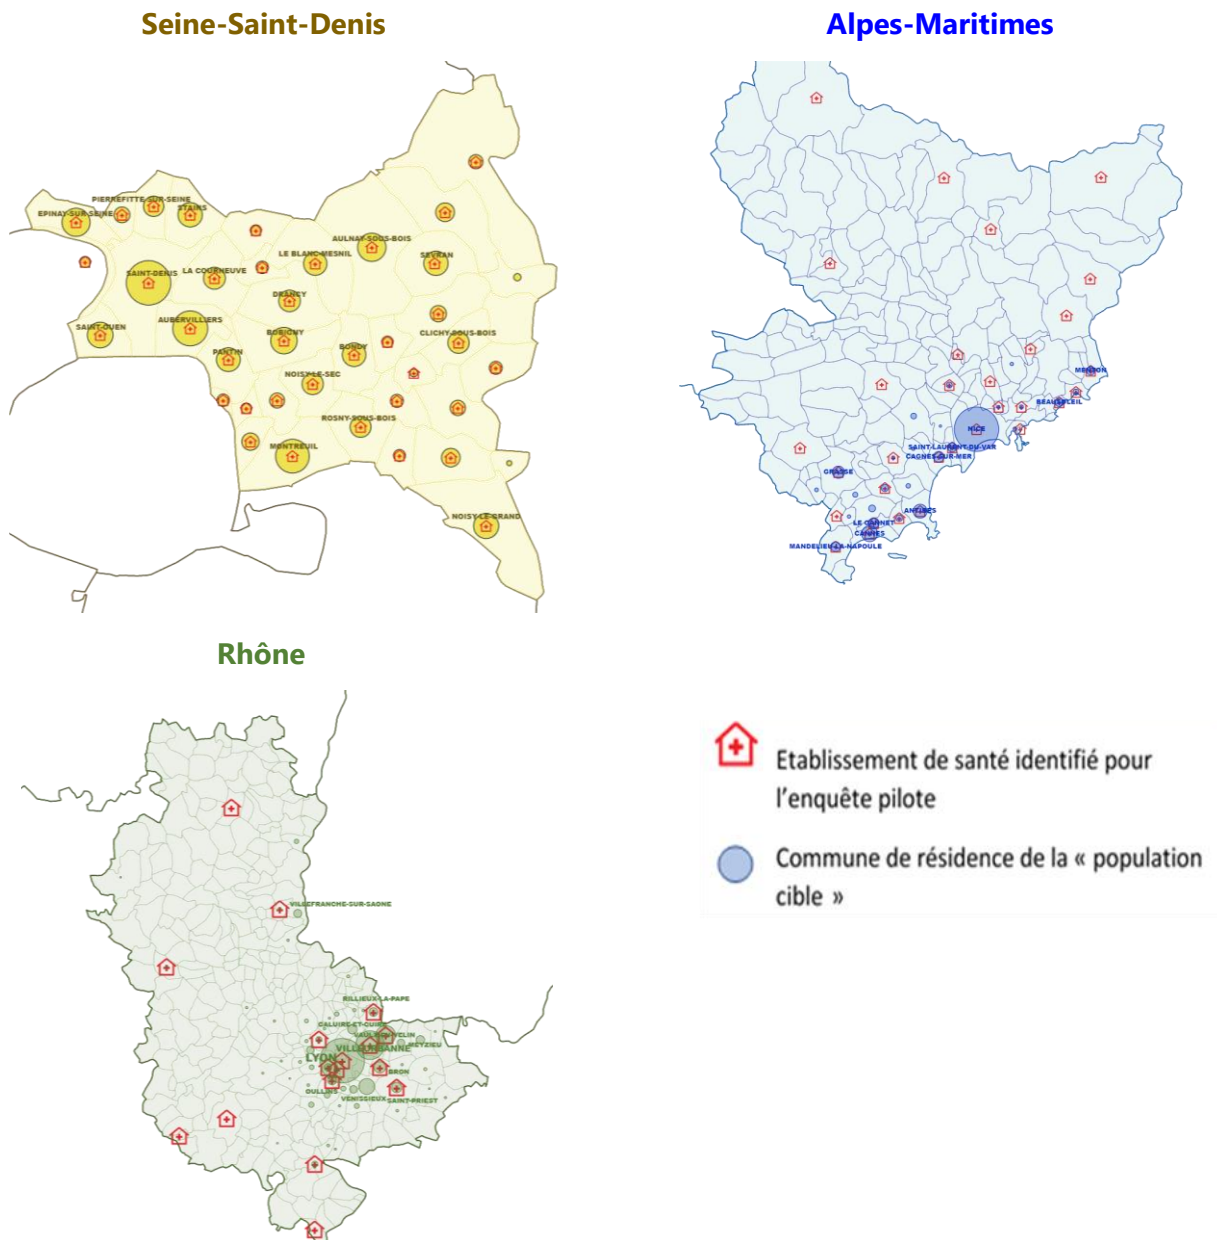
Seine-Saint-Denis

EPINAY-SUR-SEINE
PIERREFITTE-SUR-SEINE
STAINS
SAINT-DENIS
LA COURNEUVE
LE BLANC-MESNIL
AULNAY-SOUS-BOIS
SEVRAN
DRANCY
SAINT-OUEN
AUBERVILLIERS
BOBIGNY
CLICHY-SOUS-BOIS
PANTIN
BONDY
NOISY-LE-SEC
ROSNY-SOUS-BOIS
MONTREUIL
NOISY-LE-GRAND

Alpes-Maritimes

MENTON
BEAUSOLEIL
NICE
SAINT-LAURENT-DU-VAR
CAGNES-SUR-MER
GRASSE
ANTIBES
LE CANNET
CANNES
MANDELIEU-LA-NAPOULE

Rhône

VILLEFRANCHE-SUR-SAONE
RILLIEUX-LA-PAPE
CALUIRE-ET-CUIRE
VAULX-EN-VELIN
MEYZIEU
LYON
VILLEURBANNE
BRON
OULLINS
VENISSIEUX
SAINT-PRIEST

Etablissement de santé identifié pour l'enquête pilote

Commune de résidence de la « population cible »